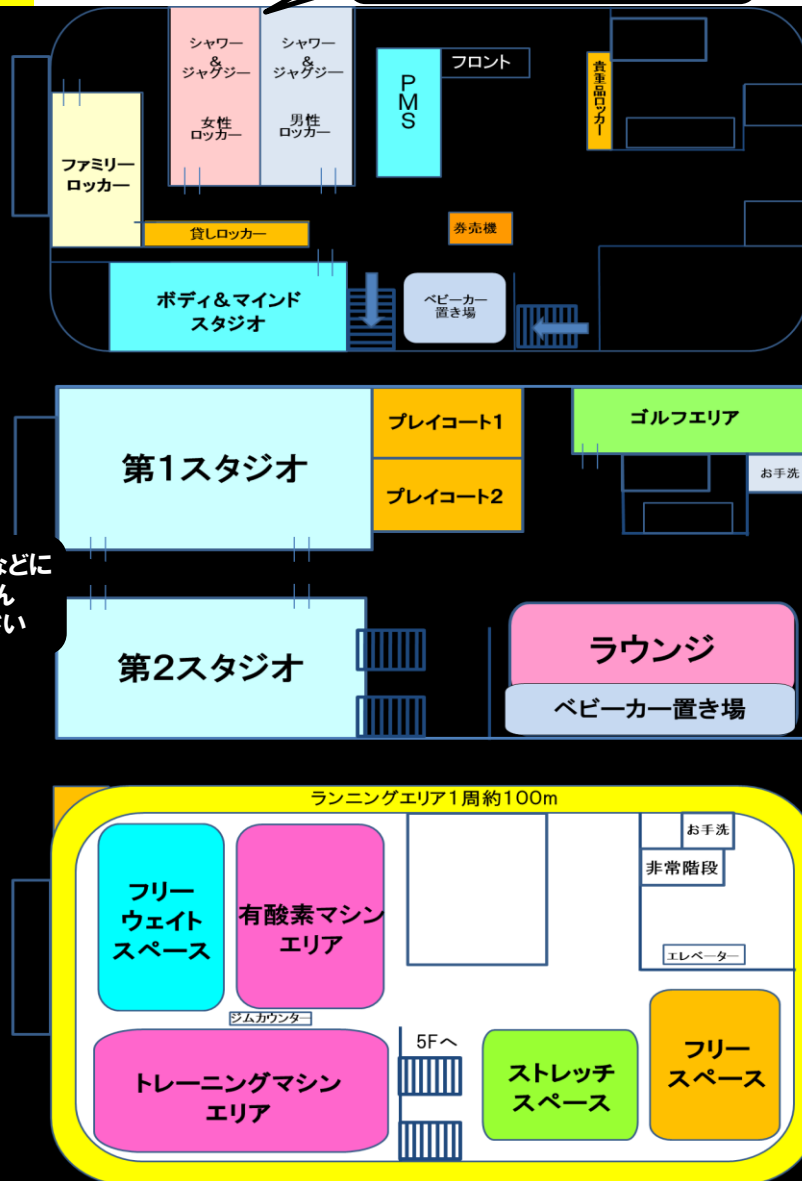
シャワー
&
ジャグジー
女性
ロッカー

シャワー
&
ジャグジー
男性
ロッカー

PMS

フロント

貴重品ロッカー

ファミリー
ロッカー

貸しロッカー

券売機

ボディ＆マインド
スタジオ

ベビーカー
置き場

第1スタジオ

プレイコート1

プレイコート2

ゴルフエリア

お手洗

などに
ん
い

第2スタジオ

ラウンジ

ベビーカー置き場

ランニングエリア1周約100m

フリー
ウェイト
スペース

有酸素マシン
エリア

お手洗

非常階段

エレベーター

ジムカウンター

5Fへ

トレーニングマシン
エリア

ストレッチ
スペース

フリー
スペース